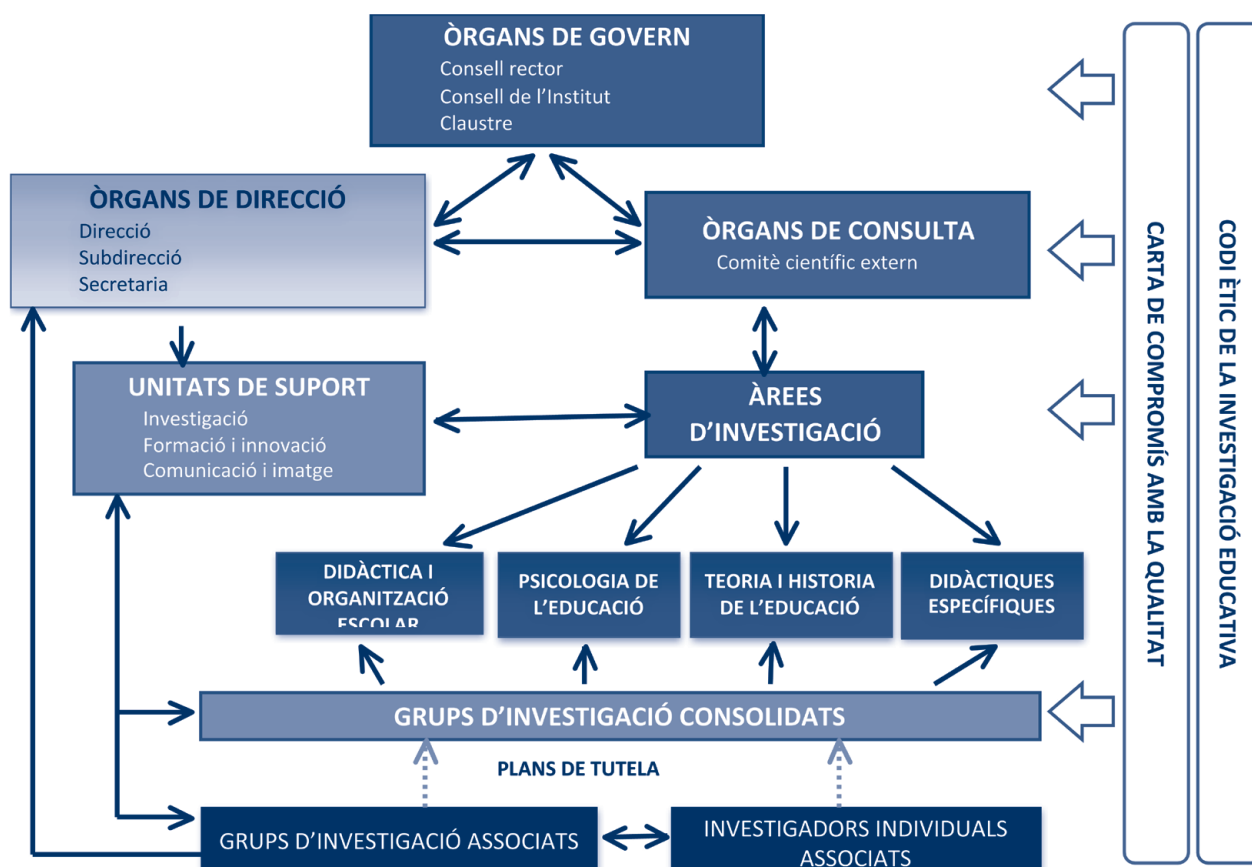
ÒRGANS DE GOVERN
Consell rector
Consell de l'Institut
Claustre

ÒRGANS DE DIRECCIÓ
Direcció
Subdirecció
Secretaria

ÒRGANS DE CONSULTA
Comitè científic extern

UNITATS DE SUPORT
Investigació
Formació i innovació
Comunicació i imatge

ÀREES D'INVESTIGACIÓ

DIDÀCTICA I ORGANITZACIÓ ESCOLAR

PSICOLOGIA DE L'EDUCACIÓ

TEORIA I HISTORIA DE L'EDUCACIÓ

DIDÀCTIQUES ESPECÍFIQUES

GRUPS D'INVESTIGACIÓ CONSOLIDATS

PLANS DE TUTELA

GRUPS D'INVESTIGACIÓ ASSOCIATS

INVESTIGADORS INDIVIDUALS ASSOCIATS

CARTA DE COMPROMÍS AMB LA QUALITAT

CODI ÈTIC DE LA INVESTIGACIÓ EDUCATIVA